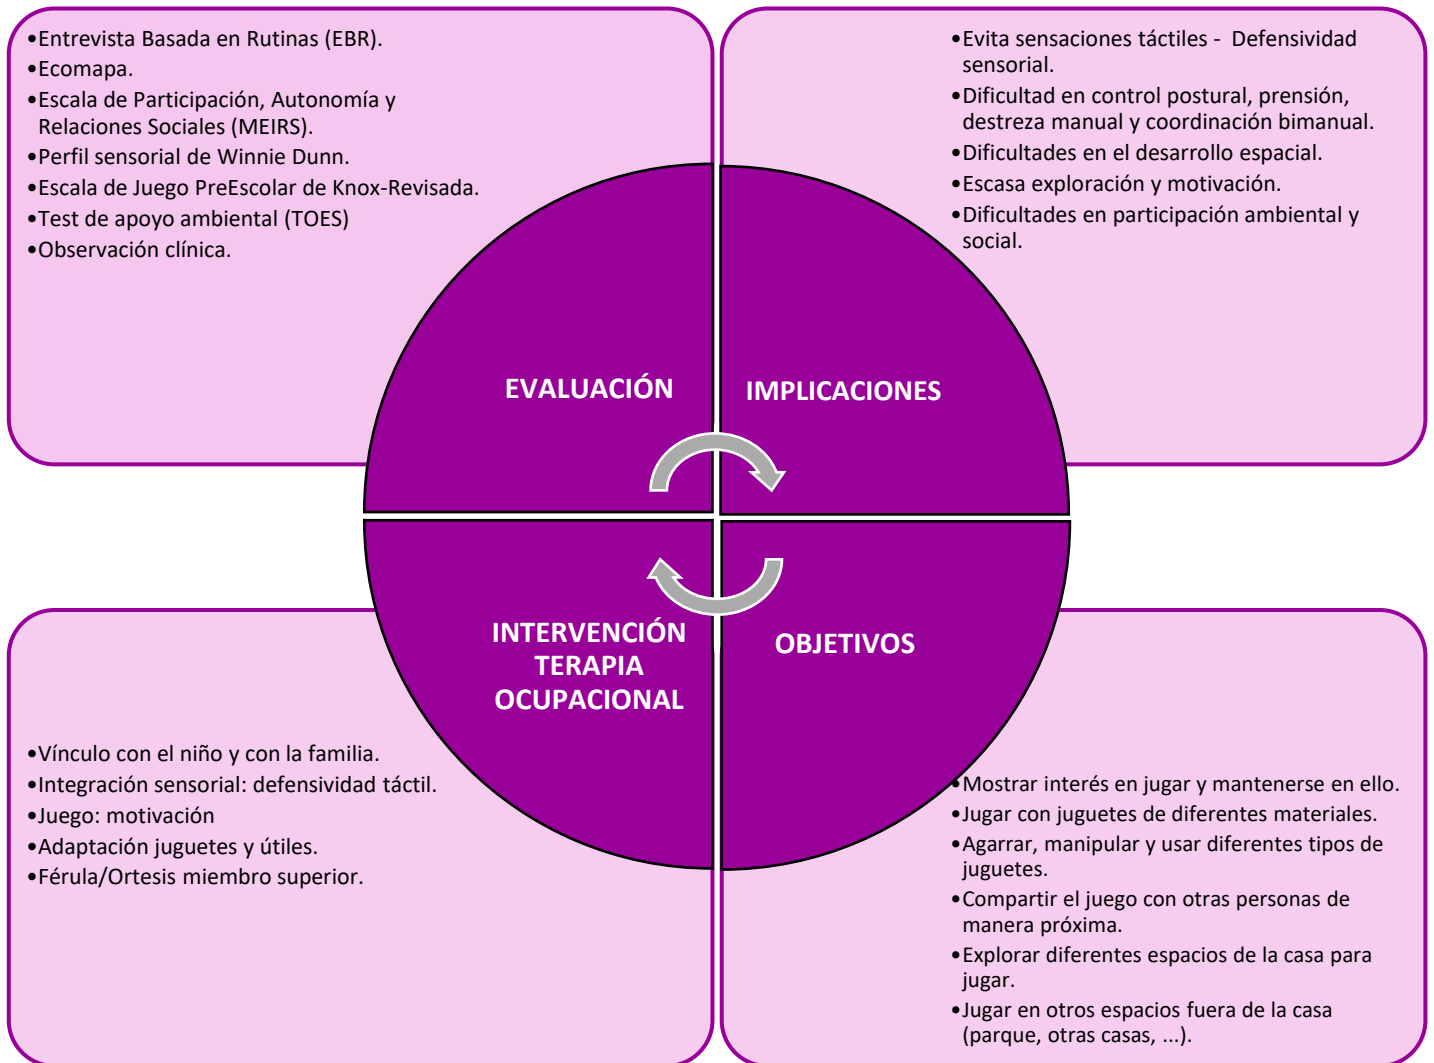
•Entrevista Basada en Rutinas (EBR).
•Ecomapa.
•Escala de Participación, Autonomía y Relaciones Sociales (MEIRS).
•Perfil sensorial de Winnie Dunn.
•Escala de Juego PreEscolar de Knox-Revisada.
•Test de apoyo ambiental (TOES)
•Observación clínica.

•Evita sensaciones táctiles - Defensividad sensorial.
•Dificultad en control postural, prensión, destreza manual y coordinación bimanual.
•Dificultades en el desarrollo espacial.
•Escasa exploración y motivación.
•Dificultades en participación ambiental y social.

EVALUACIÓN

IMPLICACIONES

INTERVENCIÓN TERAPIA OCUPACIONAL

OBJETIVOS

•Vínculo con el niño y con la familia.
•Integración sensorial: defensividad táctil.
•Juego: motivación
•Adaptación juguetes y útiles.
•Férula/Ortesis miembro superior.

•Mostrar interés en jugar y mantenerse en ello.
•Jugar con juguetes de diferentes materiales.
•Agarrar, manipular y usar diferentes tipos de juguetes.
•Compartir el juego con otras personas de manera próxima.
•Explorar diferentes espacios de la casa para jugar.
•Jugar en otros espacios fuera de la casa (parque, otras casas, ...).